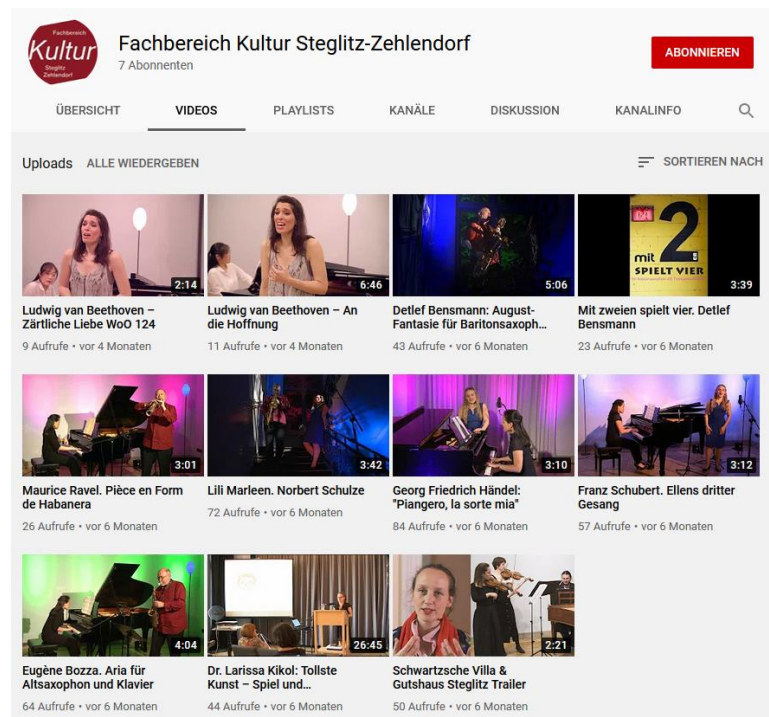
Fachbereich Kultur Steglitz Zehlendorf

Fachbereich Kultur Steglitz-Zehlendorf
7 Abonnenten

ABONNIEREN

ÜBERSICHT VIDEOS PLAYLISTS KANÄLE DISKUSSION KANALINFO

Uploads ALLE WIEDERGEBEN

SORTIEREN NACH

2:14
Ludwig van Beethoven – Zärtliche Liebe WoO 124
9 Aufrufe • vor 4 Monaten

6:46
Ludwig van Beethoven – An die Hoffnung
11 Aufrufe • vor 4 Monaten

5:06
Detlef Bensmann: August-Fantasie für Baritonsaxoph...
43 Aufrufe • vor 6 Monaten

mit 2 SPIELT VIER
3:39
Mit zweien spielt vier. Detlef Bensmann
23 Aufrufe • vor 6 Monaten

3:01
Maurice Ravel. Pièce en Form de Habanera
26 Aufrufe • vor 6 Monaten

3:42
Lili Marleen. Norbert Schulze
72 Aufrufe • vor 6 Monaten

3:10
Georg Friedrich Händel: "Piangero, la sorte mia"
84 Aufrufe • vor 6 Monaten

3:12
Franz Schubert. Ellens dritter Gesang
57 Aufrufe • vor 6 Monaten

4:04
Eugène Bozza. Aria für Altsaxophon und Klavier
64 Aufrufe • vor 6 Monaten

26:45
Dr. Larissa Kikol: Tollste Kunst – Spiel und...
44 Aufrufe • vor 6 Monaten

2:21
Schwartzsche Villa & Gutshaus Steglitz Trailer
50 Aufrufe • vor 6 Monaten